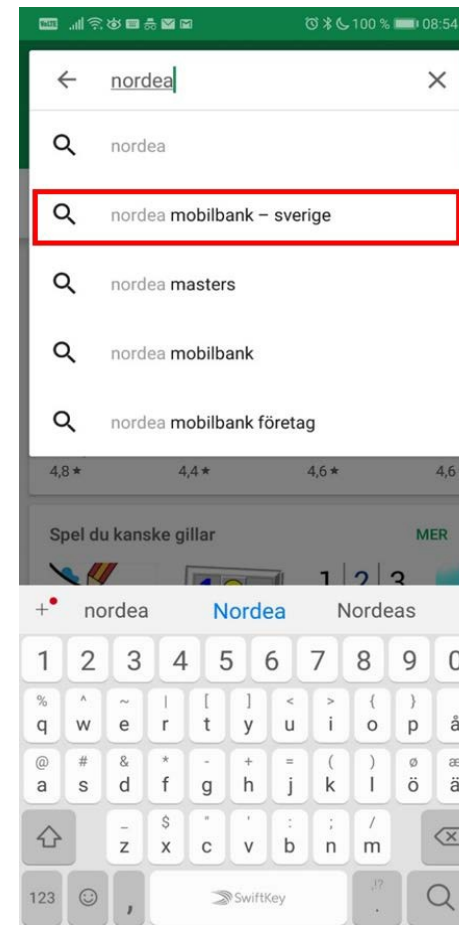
100 % 08:54

nordea

nordea

nordea mobilbank – sverige

nordea masters

nordea mobilbank

nordea mobilbank företag

4,8 ★ 4,4 ★ 4,6 ★ 4,6

Spel du kanske gillar MER

1 2 3

+ nordea Nordea Nordeas

1 2 3 4 5 6 7 8 9 0

% ^ ~ | [ ] < > { }
q w e r t y u i o p å

@ # & * - + = ( ) ø æ
a s d f g h j k l ö ä

_ $ " ' : ; /
z x c v b n m

123 , SwiftKey .?! .